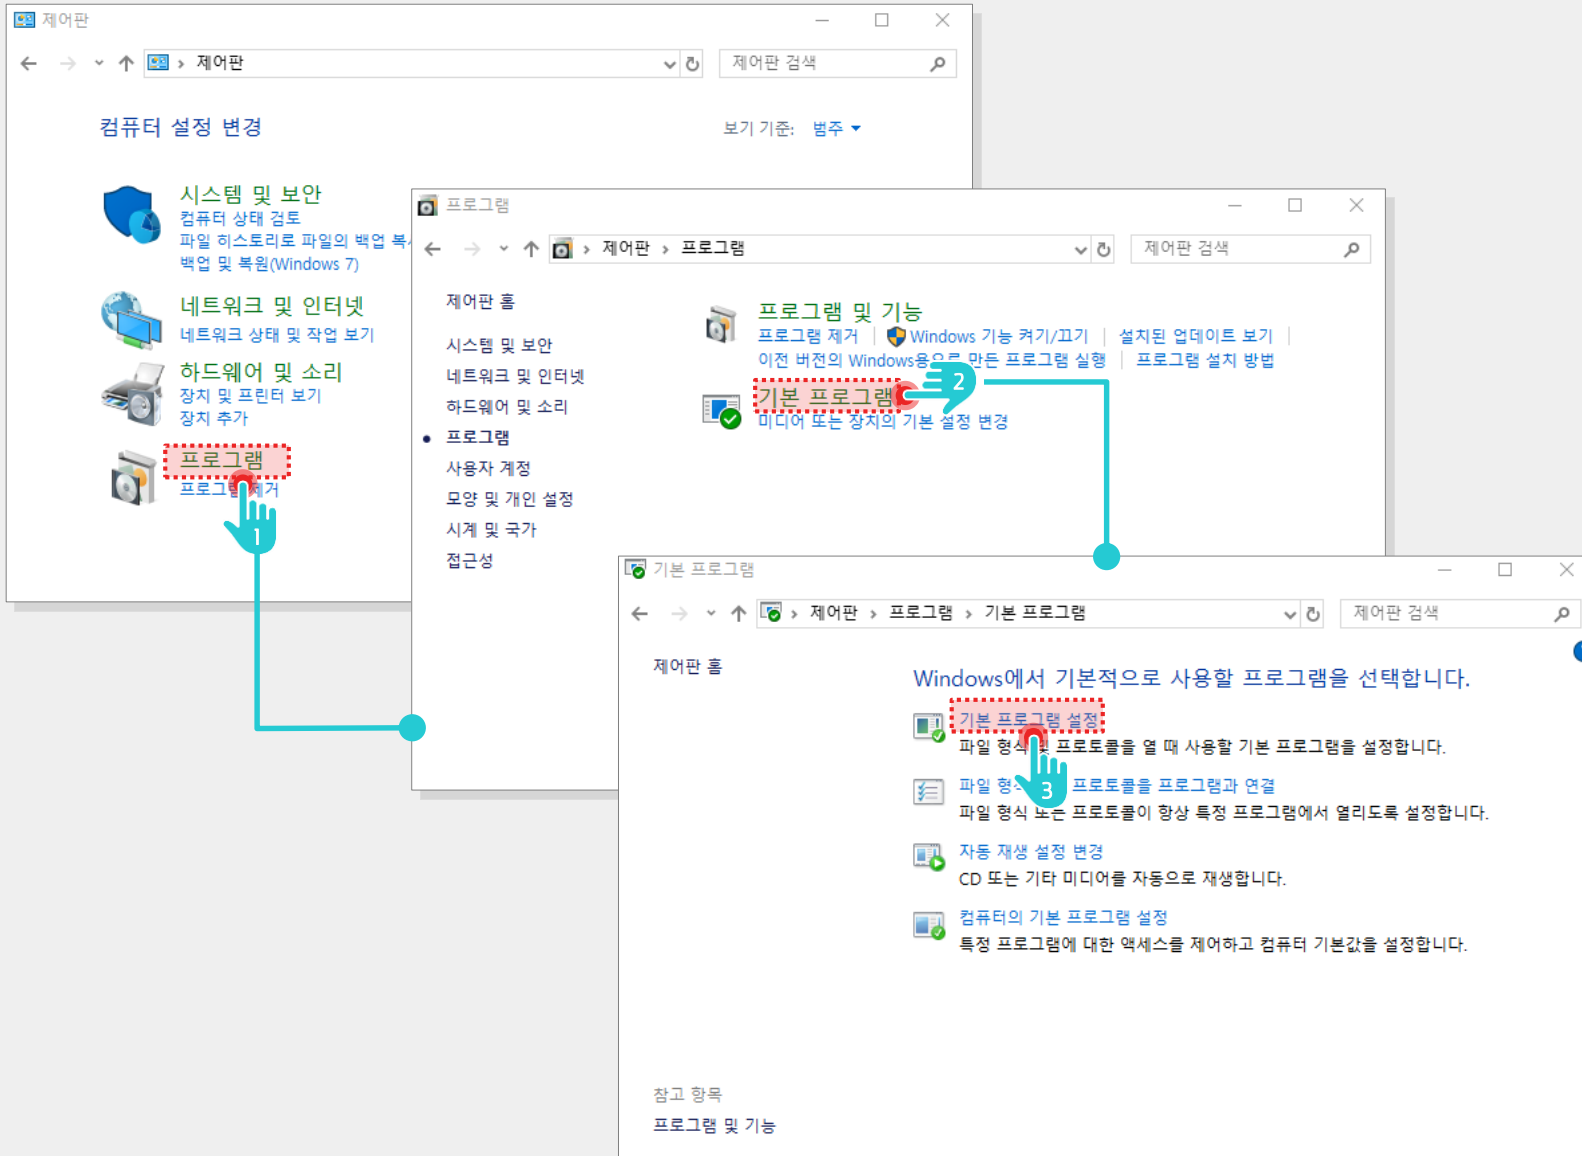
제어판

제어판

제어판 검색

컴퓨터 설정 변경

보기 기준: 범주

시스템 및 보안
컴퓨터 상태 검토
파일 히스토리로 파일의 백업 복
백업 및 복원(Windows 7)

네트워크 및 인터넷
네트워크 상태 및 작업 보기

하드웨어 및 소리
장치 및 프린터 보기
장치 추가

프로그램
프로그램 제거

1

프로그램

제어판 › 프로그램

제어판 검색

제어판 홈
시스템 및 보안
네트워크 및 인터넷
하드웨어 및 소리
프로그램
사용자 계정
모양 및 개인 설정
시계 및 국가
접근성

프로그램 및 기능
프로그램 제거 | Windows 기능 켜기/끄기 | 설치된 업데이트 보기 |
이전 버전의 Windows용으로 만든 프로그램 실행 | 프로그램 설치 방법

2

기본 프로그램
미디어 또는 장치의 기본 설정 변경

기본 프로그램

제어판 › 프로그램 › 기본 프로그램

제어판 검색

제어판 홈

Windows에서 기본적으로 사용할 프로그램을 선택합니다.

기본 프로그램 설정
파일 형식 및 프로토콜을 열 때 사용할 기본 프로그램을 설정합니다.

3

파일 형식 프로토콜을 프로그램과 연결
파일 형식 또는 프로토콜이 항상 특정 프로그램에서 열리도록 설정합니다.

자동 재생 설정 변경
CD 또는 기타 미디어를 자동으로 재생합니다.

컴퓨터의 기본 프로그램 설정
특정 프로그램에 대한 액세스를 제어하고 컴퓨터 기본값을 설정합니다.

참고 항목
프로그램 및 기능